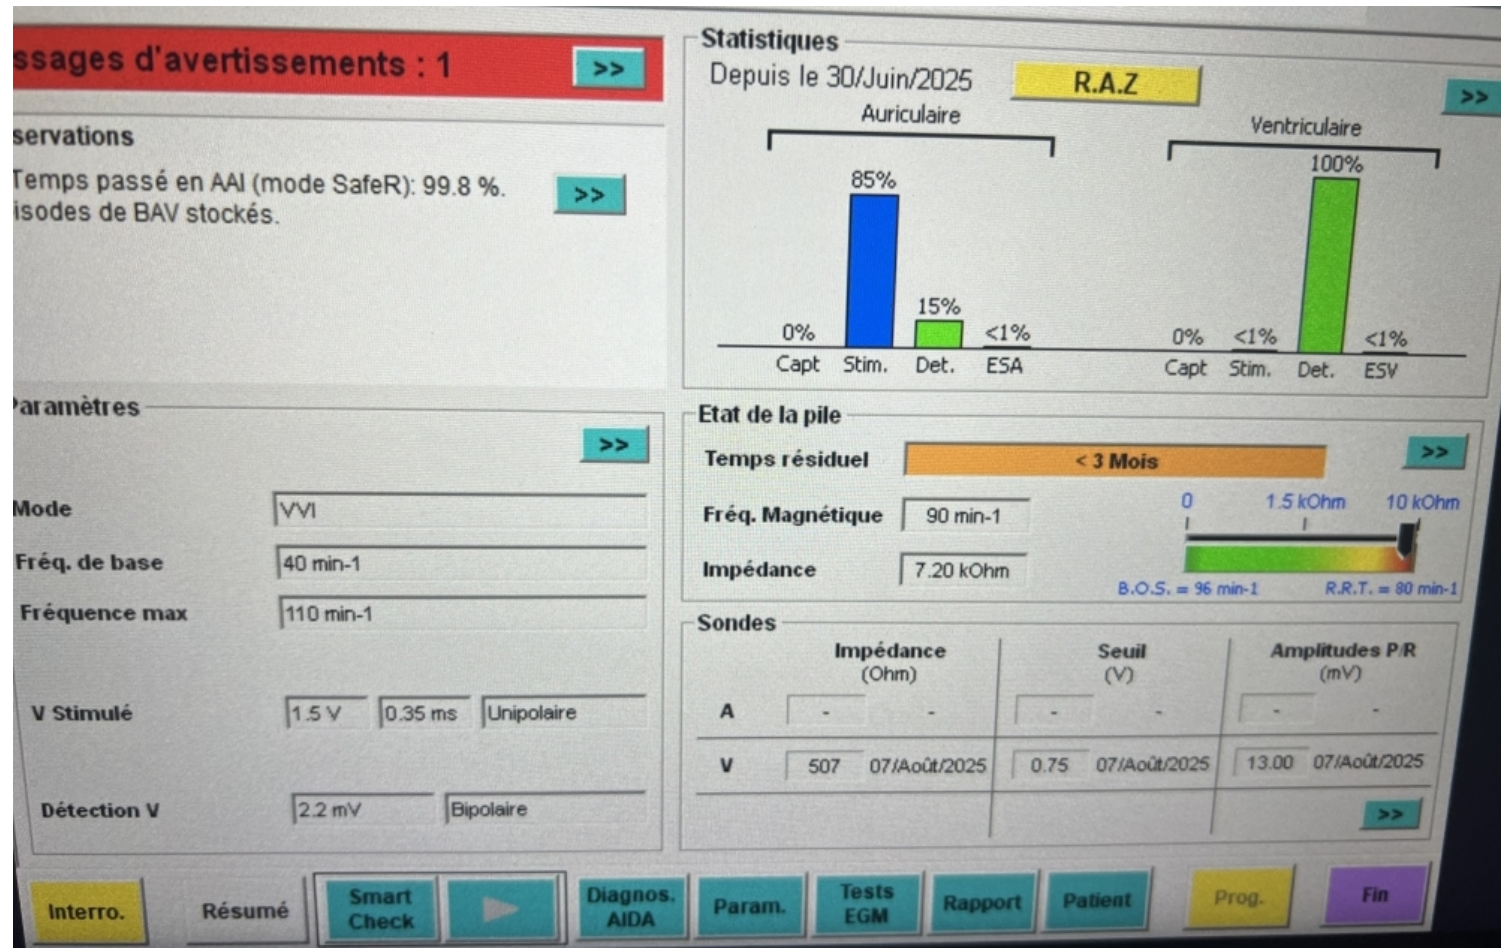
ssages d'avertissements : 1 >>

servations

Temps passé en AAI (mode SafeR): 99.8 %. >>
isodes de BAV stockés.

Statistiques
Depuis le 30/Juin/2025 R.A.Z >>

Auriculaire
0% Capt
85% Stim.
15% Det.
<1% ESA

Ventriculaire
0% Capt
<1% Stim.
100% Det.
<1% ESV

'aramètres
>>

| | | | |
|---|---|---|---|
| Mode | VVI | | |
| Fréq. de base | 40 min-1 | | |
| Fréquence max | 110 min-1 | | |
| V Stimulé | 1.5 V | 0.35 ms | Unipolaire |
| Détection V | 2.2 mV | Bipolaire | |

Etat de la pile
Temps résiduel < 3 Mois >>
Fréq. Magnétique 90 min-1
Impédance 7.20 kOhm
0 1.5 kOhm 10 kOhm
B.O.S. = 96 min-1 R.R.T. = 80 min-1

Sondes

| | Impédance (Ohm) | | Seuil (V) | | Amplitudes P/R (mV) | |
|---|---|---|---|---|---|---|
| A | - | - | - | - | - | - |
| V | 507 | 07/Août/2025 | 0.75 | 07/Août/2025 | 13.00 | 07/Août/2025 |

>>

Interro. Résumé Smart Check Diagnos. AIDA Param. Tests EGM Rapport Patient Prog. Fin